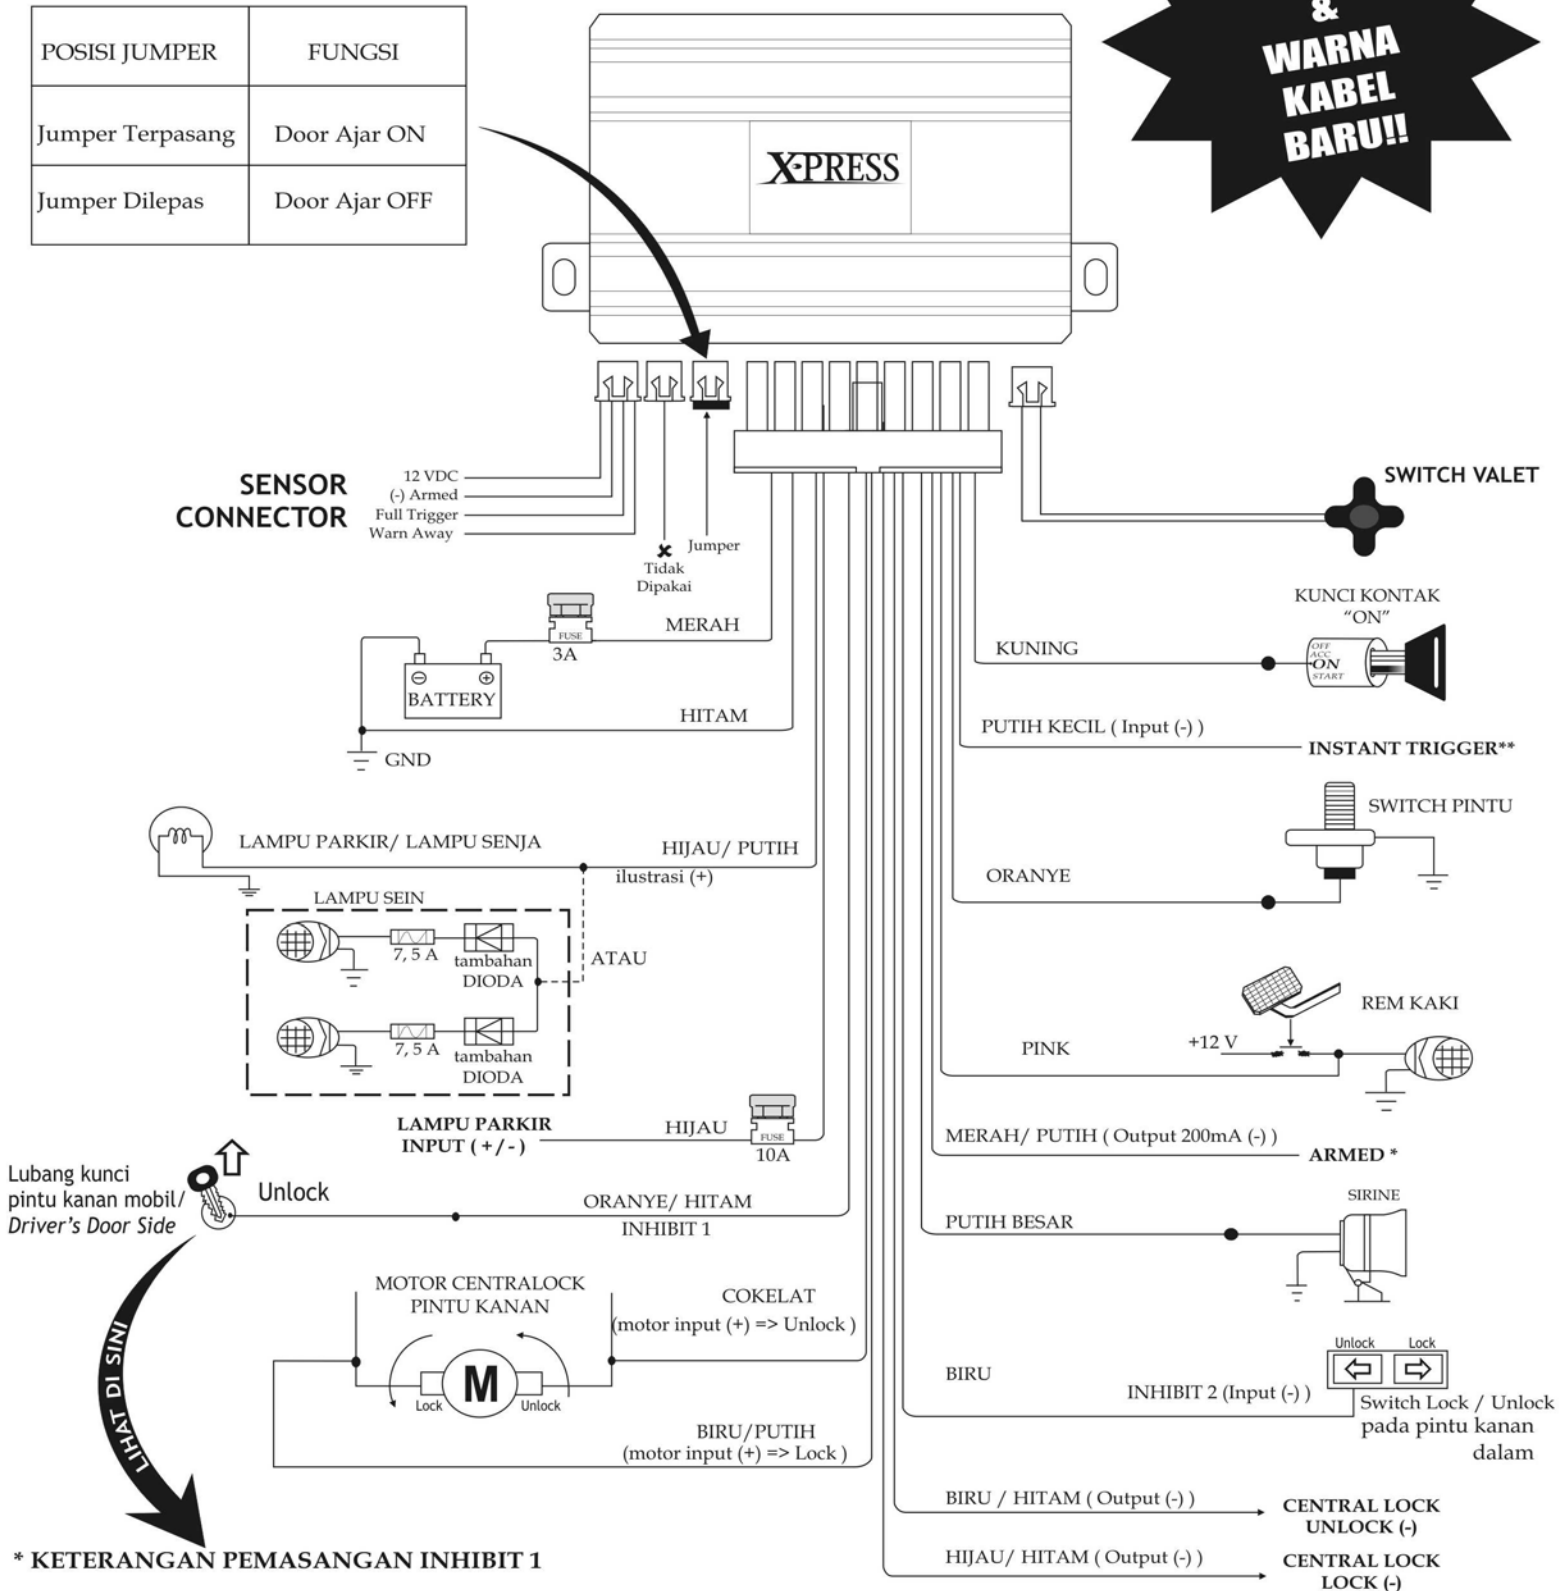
| POSISI JUMPER | FUNGSI |
|---|---|
| Jumper Terpasang | Door Ajar ON |
| Jumper Dilepas | Door Ajar OFF |

&
WARNA KABEL BARU!!

X-PRESS

SENSOR CONNECTOR
12 VDC
(-) Armed
Full Trigger
Warn Away
Tidak Dipakai
Jumper

SWITCH VALET

MERAH
FUSE
3A
BATTERY
HITAM
GND

KUNCI KONTAK "ON"
OFF ACC ON START
KUNING

PUTIH KECIL ( Input (-) )
INSTANT TRIGGER**

SWITCH PINTU
ORANYE

LAMPU PARKIR/ LAMPU SENJA
HIJAU/ PUTIH
ilustrasi (+)
LAMPU SEIN
7, 5 A
tambahan DIODA
ATAU
7, 5 A
tambahan DIODA

REM KAKI
+12 V
PINK

LAMPU PARKIR INPUT ( + / - )
HIJAU
FUSE
10A

MERAH/ PUTIH ( Output 200mA (-) )
ARMED *

Lubang kunci pintu kanan mobil/ Driver's Door Side
Unlock
ORANYE/ HITAM
INHIBIT 1

SIRINE
PUTIH BESAR

MOTOR CENTRALOCK PINTU KANAN
M
Lock
Unlock
COKELAT
(motor input (+) => Unlock )

BIRU
INHIBIT 2 (Input (-) )
Unlock Lock
Switch Lock / Unlock pada pintu kanan dalam

BIRU/PUTIH
(motor input (+) => Lock )

LIHAT DI SINI

BIRU / HITAM ( Output (-) )
CENTRAL LOCK UNLOCK (-)

* KETERANGAN PEMASANGAN INHIBIT 1

HIJAU/ HITAM ( Output (-) )
CENTRAL LOCK LOCK (-)